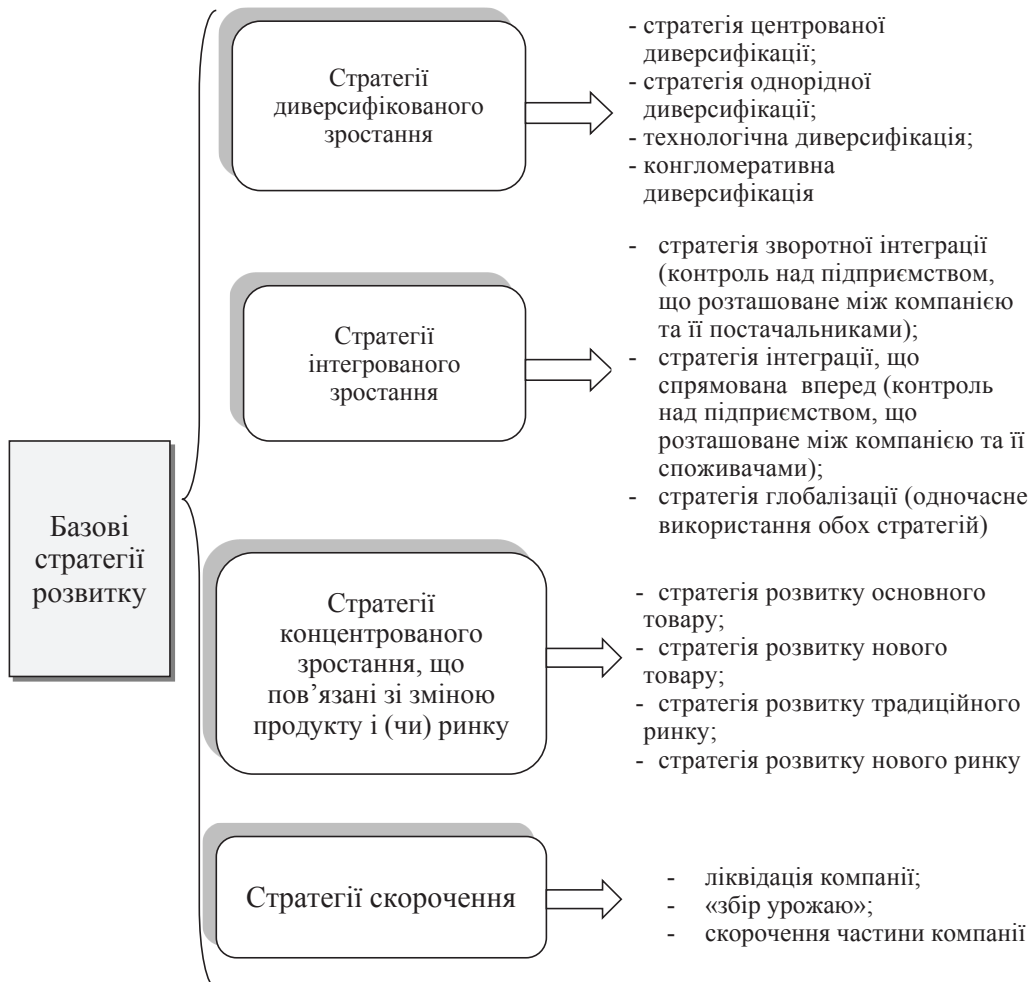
Базові стратегії розвитку

Стратегії диверсифікованого зростання

- стратегія центрованої диверсифікації;
- стратегія однорідної диверсифікації;
- технологічна диверсифікація;
- конгломеративна диверсифікація

Стратегії інтегрованого зростання

- стратегія зворотної інтеграції (контроль над підприємством, що розташоване між компанією та її постачальниками);
- стратегія інтеграції, що спрямована вперед (контроль над підприємством, що розташоване між компанією та її споживачами);
- стратегія глобалізації (одночасне використання обох стратегій)

Стратегії концентрованого зростання, що пов'язані зі зміною продукту і (чи) ринку

- стратегія розвитку основного товару;
- стратегія розвитку нового товару;
- стратегія розвитку традиційного ринку;
- стратегія розвитку нового ринку

Стратегії скорочення

- ліквідація компанії;
- «збір урожаю»;
- скорочення частини компанії